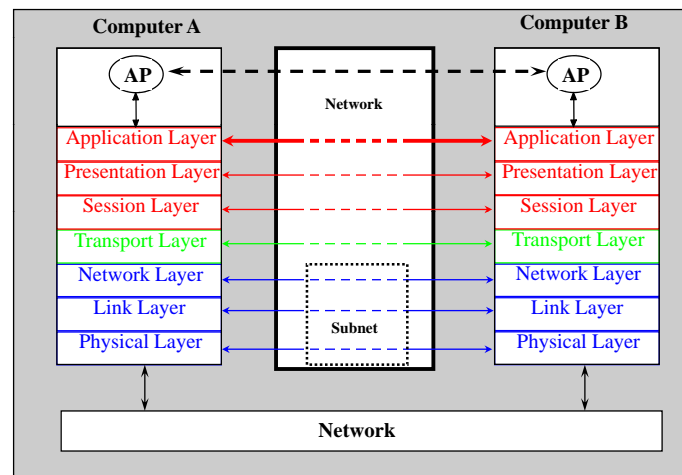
Computer A

Computer B

AP

AP

Network

Application Layer

Presentation Layer

Session Layer

Transport Layer

Network Layer

Link Layer

Physical Layer

Subnet

Application Layer

Presentation Layer

Session Layer

Transport Layer

Network Layer

Link Layer

Physical Layer

Network